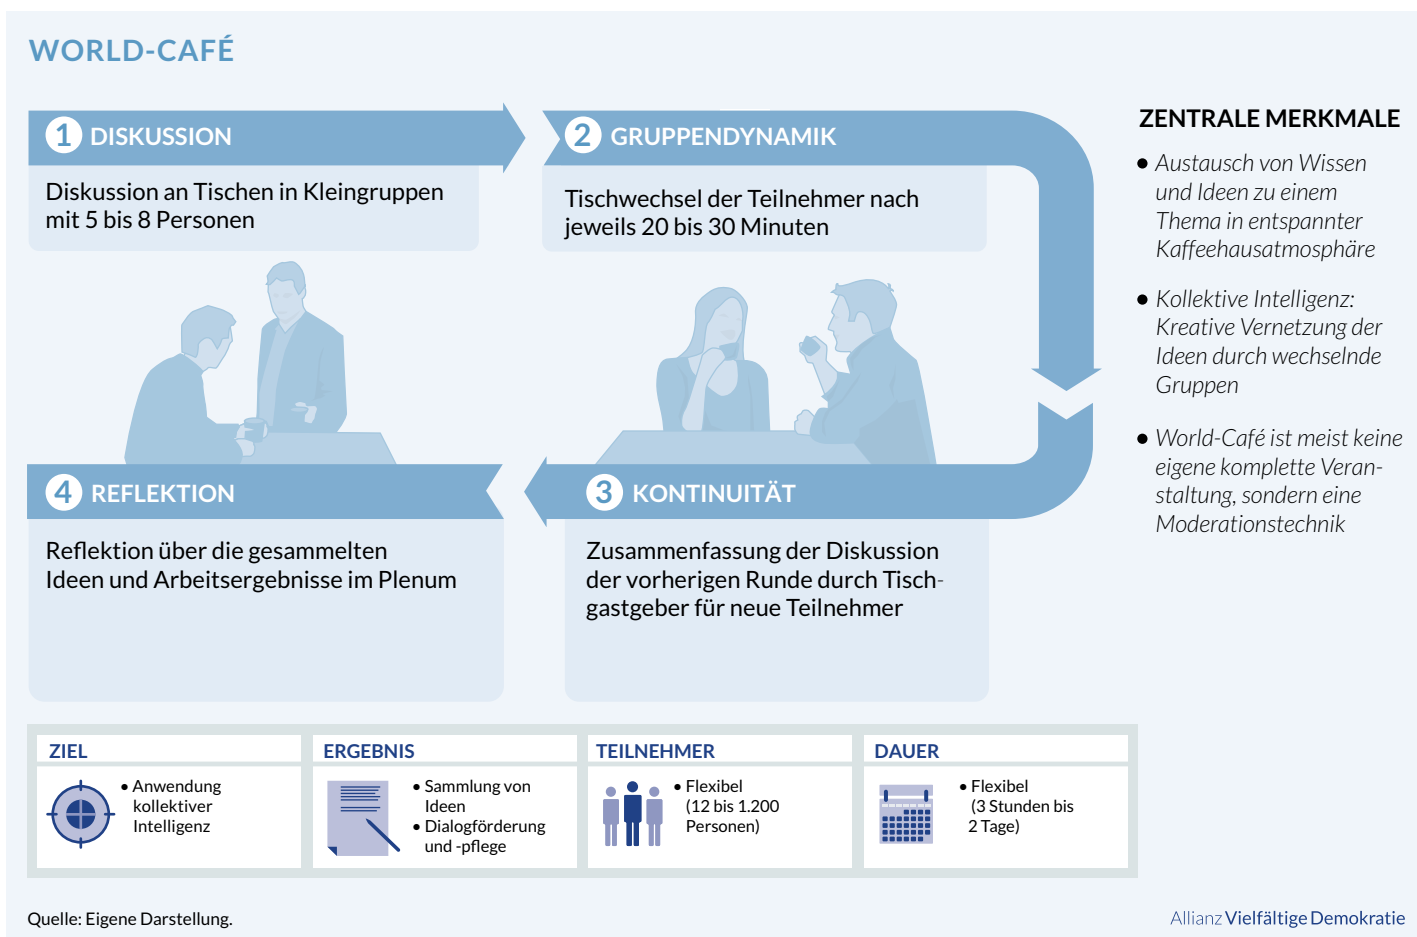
WORLD-CAFÉ

1 DISKUSSION

Diskussion an Tischen in Kleingruppen mit 5 bis 8 Personen

2 GRUPPENDYNAMIK

Tischwechsel der Teilnehmer nach jeweils 20 bis 30 Minuten

3 KONTINUITÄT

Zusammenfassung der Diskussion der vorherigen Runde durch Tischgastgeber für neue Teilnehmer

4 REFLEKTION

Reflektion über die gesammelten Ideen und Arbeitsergebnisse im Plenum

ZENTRALE MERKMALE

• Austausch von Wissen und Ideen zu einem Thema in entspannter Kaffeehausatmosphäre

• Kollektive Intelligenz: Kreative Vernetzung der Ideen durch wechselnde Gruppen

• World-Café ist meist keine eigene komplette Veranstaltung, sondern eine Moderationstechnik

ZIEL
• Anwendung kollektiver Intelligenz

ERGEBNIS
• Sammlung von Ideen
• Dialogförderung und -pflege

TEILNEHMER
• Flexibel (12 bis 1.200 Personen)

DAUER
• Flexibel (3 Stunden bis 2 Tage)

Quelle: Eigene Darstellung.

Allianz Vielfältige Demokratie